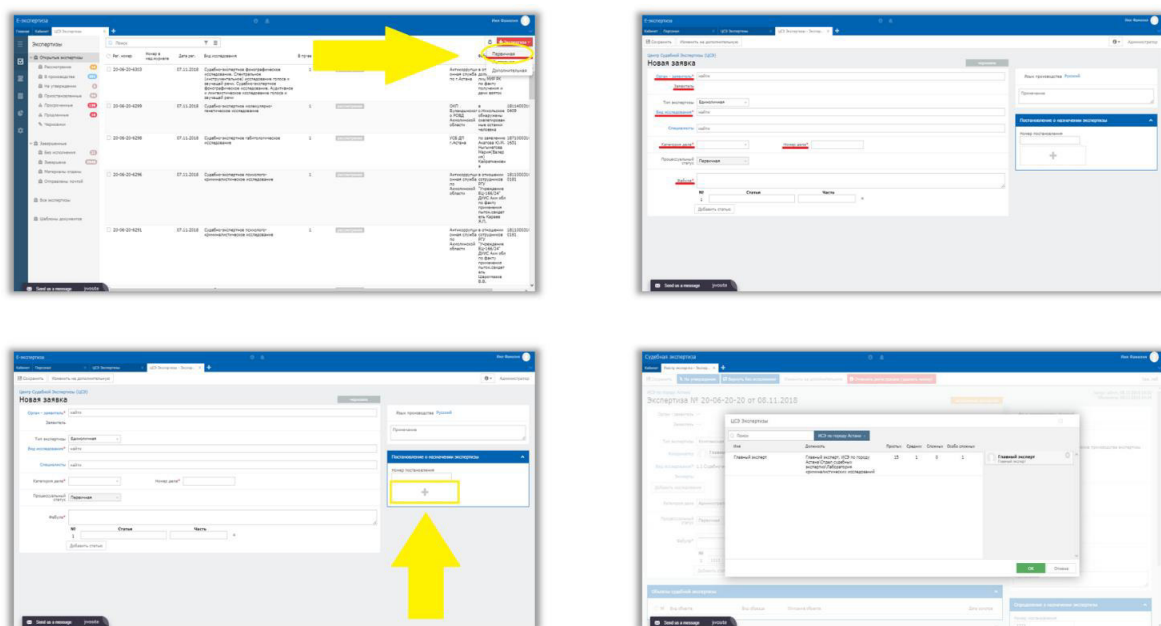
Е-экспертиза

Экспертизы

Первичная

Дополнительная

Рег. номер | Дата рег. | Вид исследования

20-06-20-6303 | 07.11.2018 | Судебно-экспертное фоноскопическое исследование

20-06-20-6299 | 07.11.2018 | Судебно-экспертное психолого-генетическое исследование

20-06-20-6298 | 07.11.2018 | Судебно-экспертное габитоскопическое исследование

20-06-20-6296 | 07.11.2018 | Судебно-экспертное психолого-криминалистическое исследование

20-06-20-6291 | 07.11.2018 | Судебно-экспертное психолого-криминалистическое исследование

Открытые экспертизы

Экспертизы

В производстве

Приостановленные

Просроченные

Завершенные

Все экспертизы

Шаблоны документов

Send us a message

Е-экспертиза

Сохранить

Новая заявка

Орган - заявитель*

Заявитель

Тип экспертизы

Единоличная

Вид исследования*

Специалисты

Категория дела*

Номер дела*

Процессуальный статус

Первичная

Фабула*

№

Статья

Часть

Добавить статью

Язык производства

Русский

Примечание

Постановление о назначении экспертизы

Номер постановления

Send us a message

Е-экспертиза

Сохранить

Новая заявка

Орган - заявитель*

Заявитель

Тип экспертизы

Единоличная

Вид исследования*

Специалисты

Категория дела*

Номер дела*

Процессуальный статус

Первичная

Фабула*

№

Статья

Часть

Добавить статью

Язык производства

Русский

Примечание

Постановление о назначении экспертизы

Номер постановления

Send us a message

Судебная экспертиза

Экспертиза № 20-06-20-20 от 08.11.2018

ЦСЭ Экспертизы

ЦСЭ по городу Астана

Имя | Должность

Главный эксперт | Главный эксперт, ЦСЭ по городу Астана Отдел судебных экспертиз Лаборатория криминалистических исследований

Главный эксперт

ОК

Отмена

Send us a message